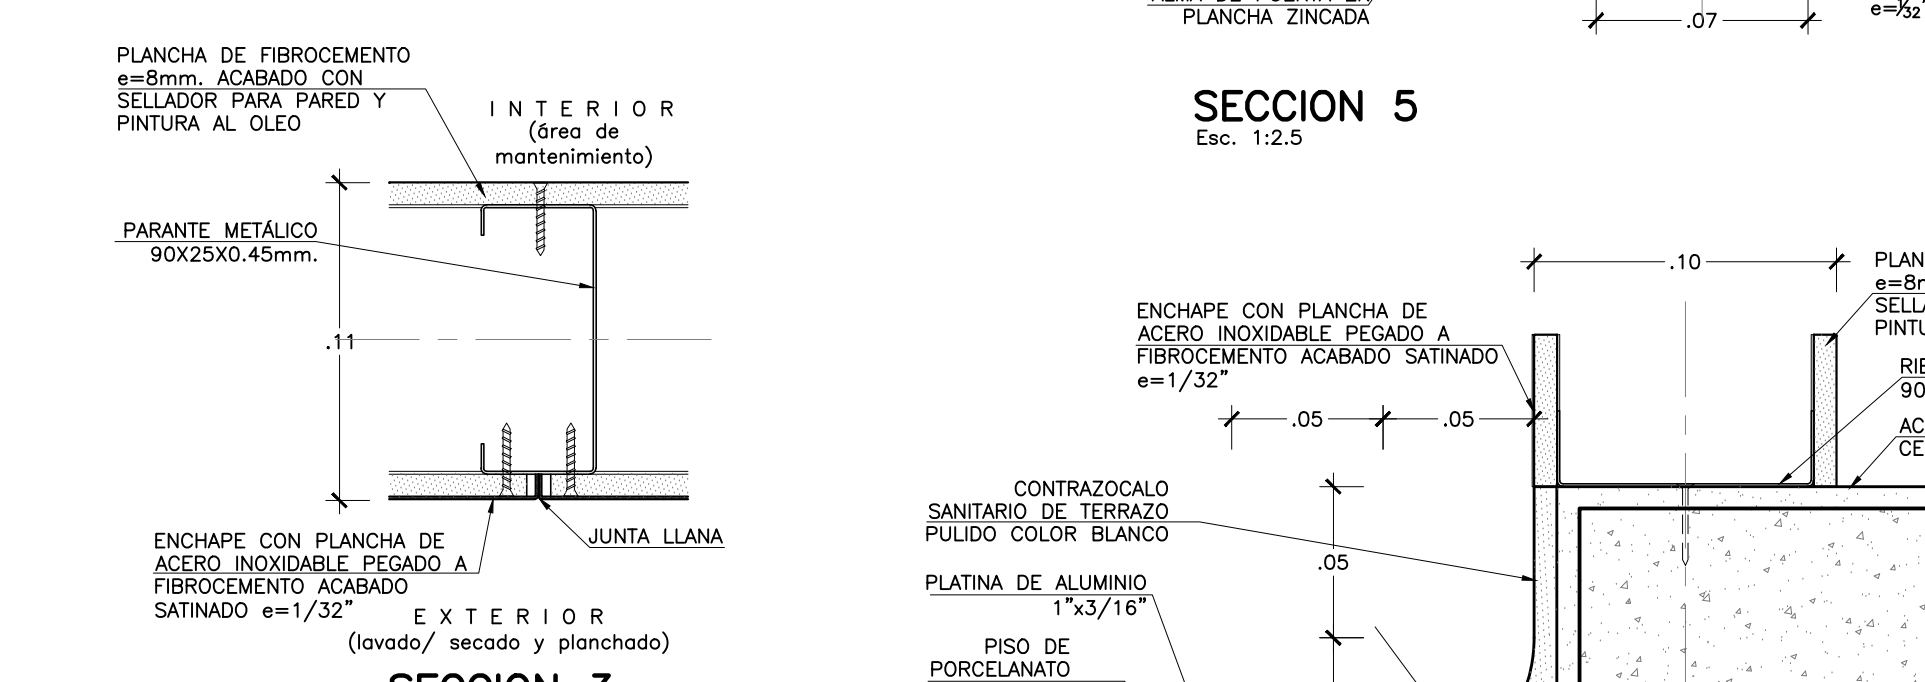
PLANCHA DE FIBROCEMENTO e=8mm. ACABADO CON SELLADOR PARA PARED Y PINTURA AL OLEO

INTERIOR
(área de mantenimiento)

PARANTE METÁLICO
90X25X0.45mm.

.11

ENCHAPE CON PLANCHA DE ACERO INOXIDABLE PEGADO A FIBROCEMENTO ACABADO SATINADO e=1/32"

JUNTA LLANA

EXTERIOR
(lavado/ secado y planchado)

SECCION 3

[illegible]
PLANCHA ZINCADA

.07

e=$\frac{1}{32}$

SECCION 5
Esc. 1:2.5

.10

PLAN
e=8
SELL
PINTU

ENCHAPE CON PLANCHA DE ACERO INOXIDABLE PEGADO A FIBROCEMENTO ACABADO SATINADO e=1/32"

RIE
90

.05 .05

AC
CE

CONTRAZOCALO SANITARIO DE TERRAZO PULIDO COLOR BLANCO

.05

PLATINA DE ALUMINIO
1"x3/16"

PISO DE PORCELANATO